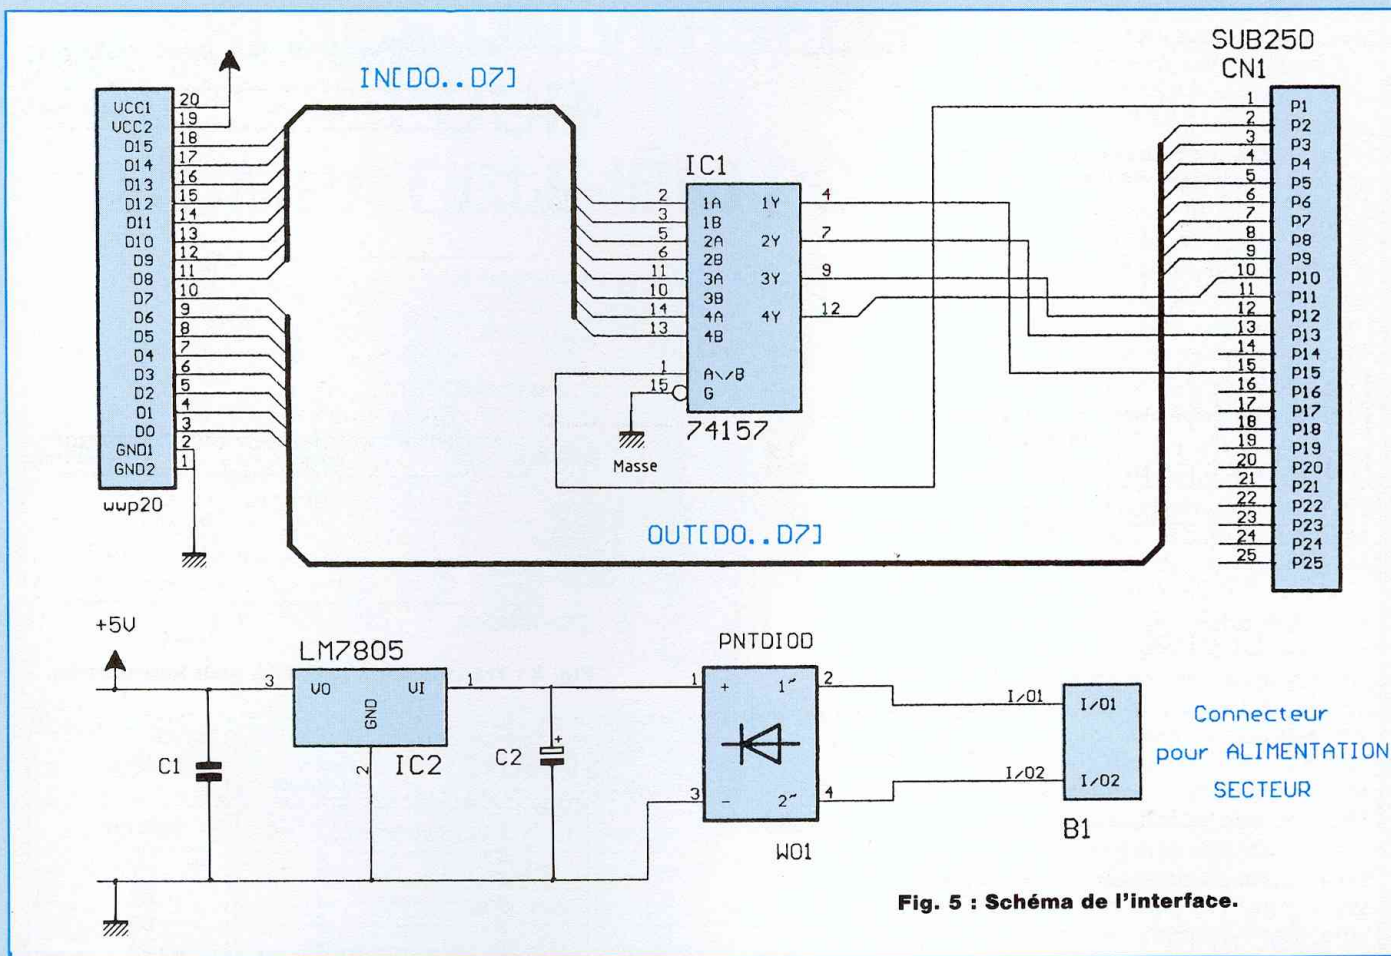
SUB25D
CN1

IN[D0..D7]

VCC1 20
VCC2 19
D15 18
D14 17
D13 16
D12 15
D11 14
D10 13
D9 12
D8 11
D7 10
D6 9
D5 8
D4 7
D3 6
D2 5
D1 4
D0 3
GND1 2
GND2 1
wwp20

IC1
2 1A 1Y 4
3 1B
5 2A 2Y 7
6 2B
11 3A 3Y 9
10 3B
14 4A 4Y 12
13 4B
1 A\B
15 G
74157
Masse

1 P1
2 P2
3 P3
4 P4
5 P5
6 P6
7 P7
8 P8
9 P9
10 P10
11 P11
12 P12
13 P13
14 P14
15 P15
16 P16
17 P17
18 P18
19 P19
20 P20
21 P21
22 P22
23 P23
24 P24
25 P25

OUT[D0..D7]

+5V
LM7805
3 VO VI 1
GND
2
IC2
C1
C2
PNTDIOD
1 + 1~ 2
3 - 2~ 4
W01
I/01
I/02
I/01
I/02
B1
Connecteur
pour ALIMENTATION
SECTEUR

Fig. 5 : Schéma de l'interface.